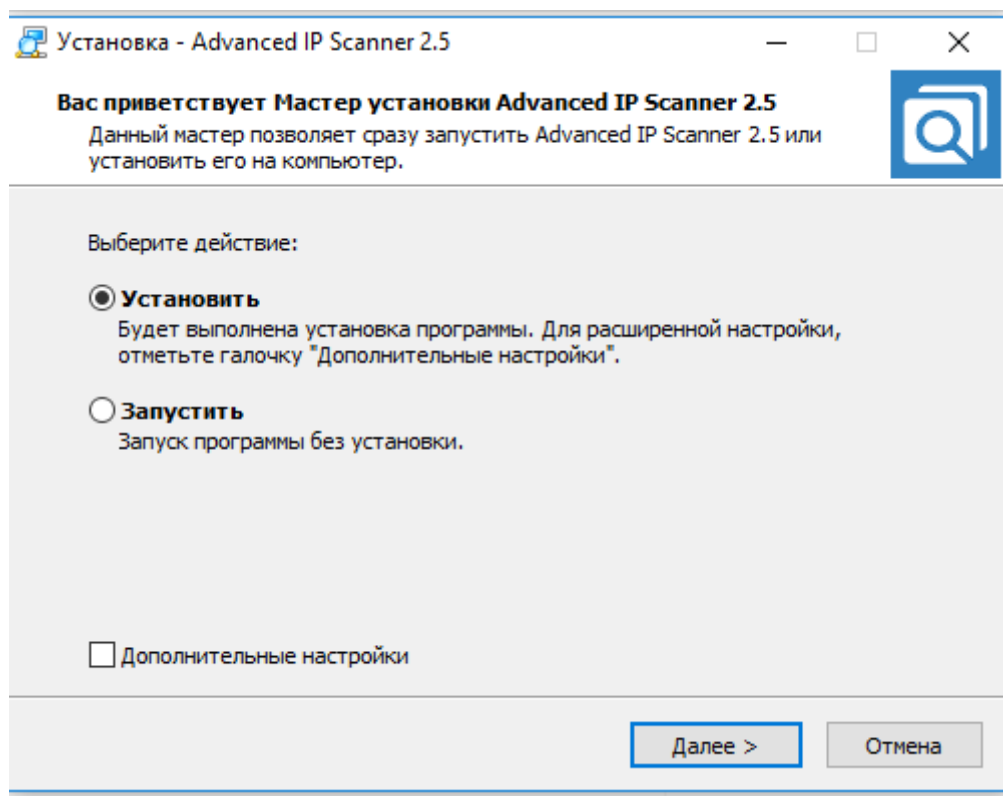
Установка - Advanced IP Scanner 2.5

Вас приветствует Мастер установки Advanced IP Scanner 2.5
Данный мастер позволяет сразу запустить Advanced IP Scanner 2.5 или установить его на компьютер.

Выберите действие:

Установить
Будет выполнена установка программы. Для расширенной настройки, отметьте галочку "Дополнительные настройки".

Запустить
Запуск программы без установки.

Дополнительные настройки

Далее >
Отмена